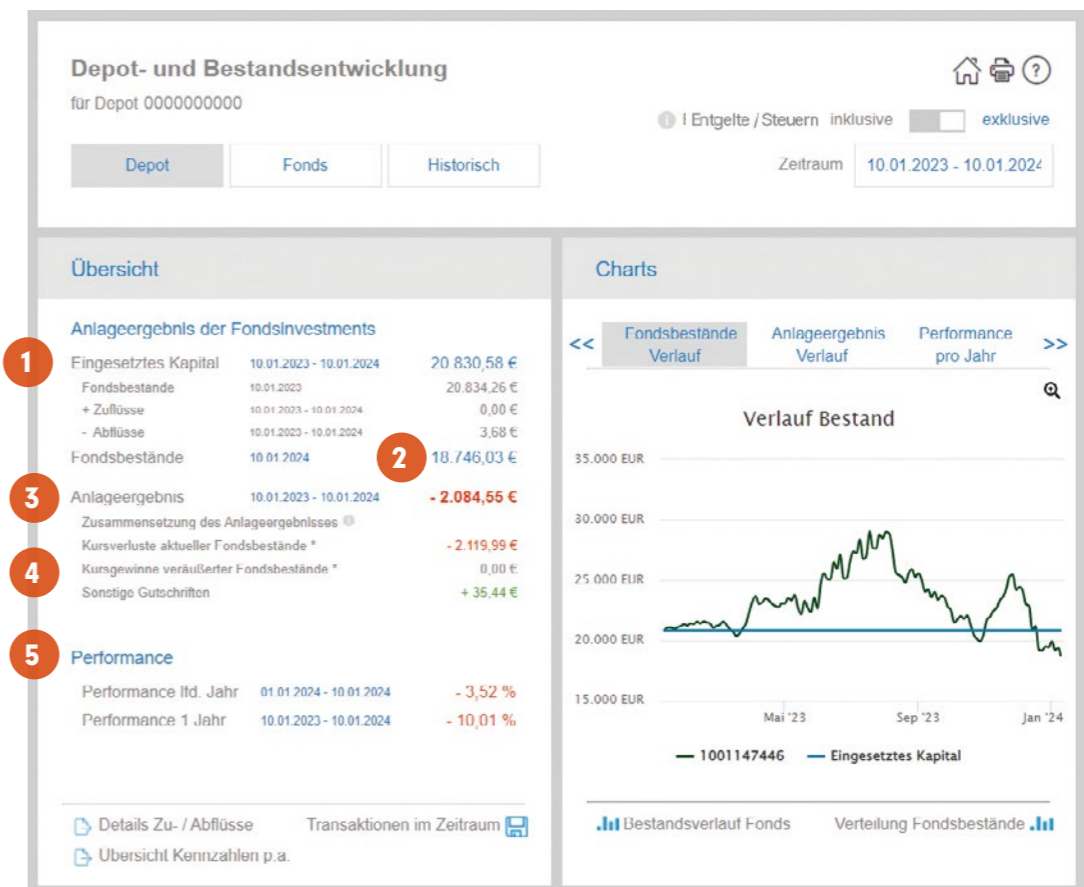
Depot- und Bestandsentwicklung
für Depot 0000000000

Entgelte / Steuern inklusive exklusive

Depot | Fonds | Historisch

Zeitraum 10.01.2023 - 10.01.2024

Übersicht

Anlageergebnis der Fondsinvestments

1
Eingesetztes Kapital 10.01.2023 - 10.01.2024 20.830,58 €
Fondsbestände 10.01.2023 20.834,26 €
+ Zuflüsse 10.01.2023 - 10.01.2024 0,00 €
- Abflüsse 10.01.2023 - 10.01.2024 3,68 €
Fondsbestände 10.01.2024 2 18.746,03 €
3
Anlageergebnis 10.01.2023 - 10.01.2024 - 2.084,55 €
Zusammensetzung des Anlageergebnisses
Kursverluste aktueller Fondsbestände * - 2.119,99 €
4
Kursgewinne veräußerter Fondsbestände * 0,00 €
Sonstige Gutschriften + 35,44 €

5
Performance
Performance lfd. Jahr 01.01.2024 - 10.01.2024 - 3,52 %
Performance 1 Jahr 10.01.2023 - 10.01.2024 - 10,01 %

Details Zu- / Abflüsse Transaktionen im Zeitraum
Übersicht Kennzahlen p.a.

Charts

<< Fondsbestände Verlauf | Anlageergebnis Verlauf | Performance pro Jahr >>

Verlauf Bestand

35.000 EUR
30.000 EUR
25.000 EUR
20.000 EUR
15.000 EUR
Mai '23 Sep '23 Jan '24

1001147446 Eingesetztes Kapital

Bestandsverlauf Fonds Verteilung Fondsbestände